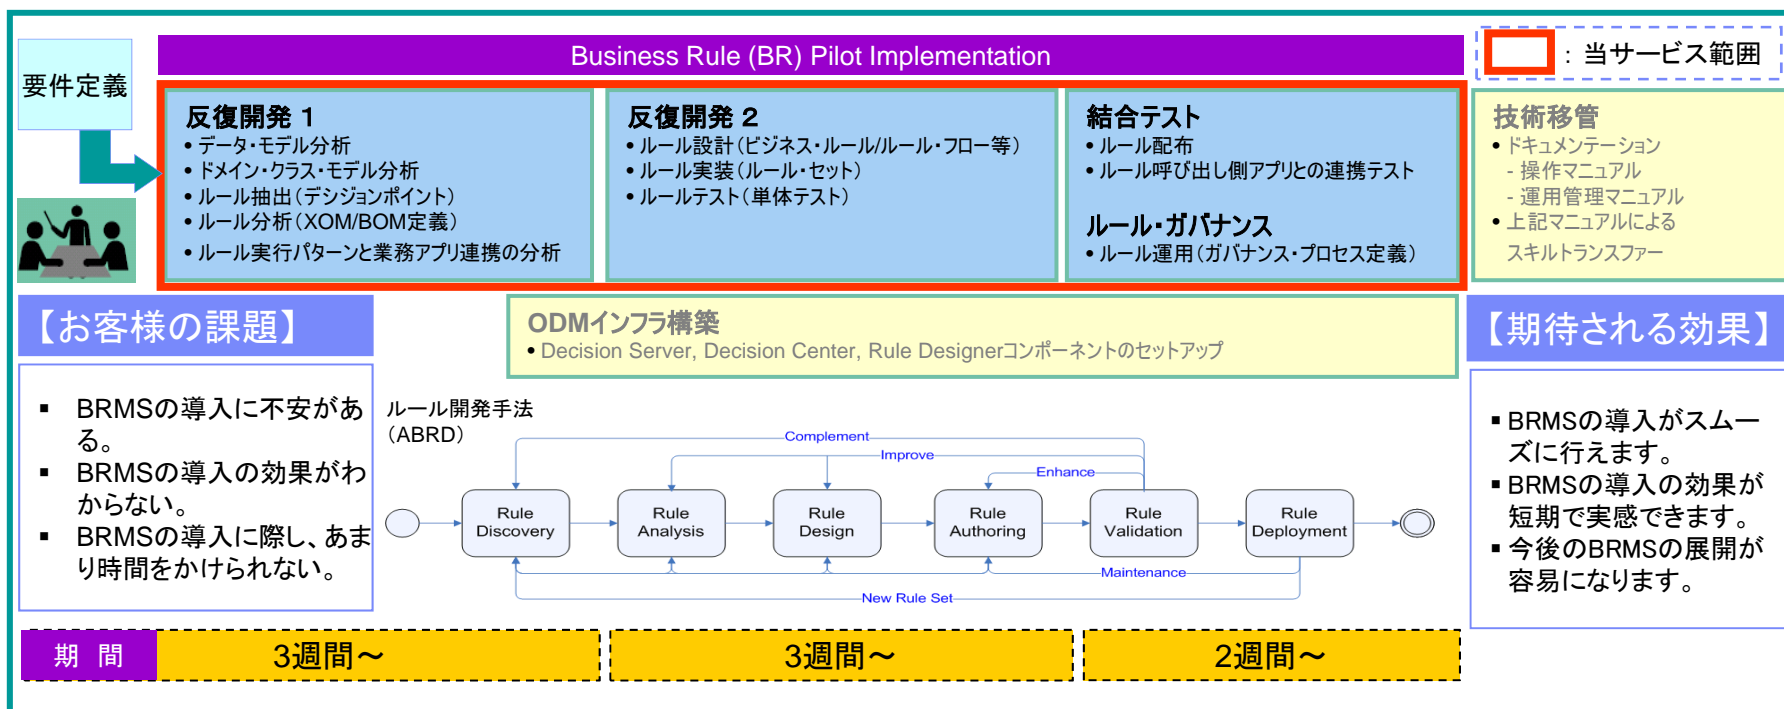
要件定義

Business Rule (BR) Pilot Implementation

: 当サービス範囲

反復開発 1
• データ・モデル分析
• ドメイン・クラス・モデル分析
• ルール抽出（デシジョンポイント）
• ルール分析（XOM/BOM定義）
• ルール実行パターンと業務アプリ連携の分析

反復開発 2
• ルール設計（ビジネス・ルール/ルール・フロー等）
• ルール実装（ルール・セット）
• ルールテスト（単体テスト）

結合テスト
• ルール配布
• ルール呼び出し側アプリとの連携テスト

ルール・ガバナンス
• ルール運用（ガバナンス・プロセス定義）

技術移管
• ドキュメンテーション
- 操作マニュアル
- 運用管理マニュアル
• 上記マニュアルによる スキルトランスファー

【お客様の課題】

ODMインフラ構築
• Decision Server, Decision Center, Rule Designerコンポーネントのセットアップ

【期待される効果】

▪ BRMSの導入に不安がある。
▪ BRMSの導入の効果がわからない。
▪ BRMSの導入に際し、あまり時間をかけられない。

ルール開発手法（ABRD）

Complement
Improve
Enhance
Rule Discovery
Rule Analysis
Rule Design
Rule Authoring
Rule Validation
Rule Deployment
Maintenance
New Rule Set

▪ BRMSの導入がスムーズに行えます。
▪ BRMSの導入の効果が短期で実感できます。
▪ 今後のBRMSの展開が容易になります。

| 期 間 | 3週間～ | 3週間～ | 2週間～ |
|---|---|---|---|